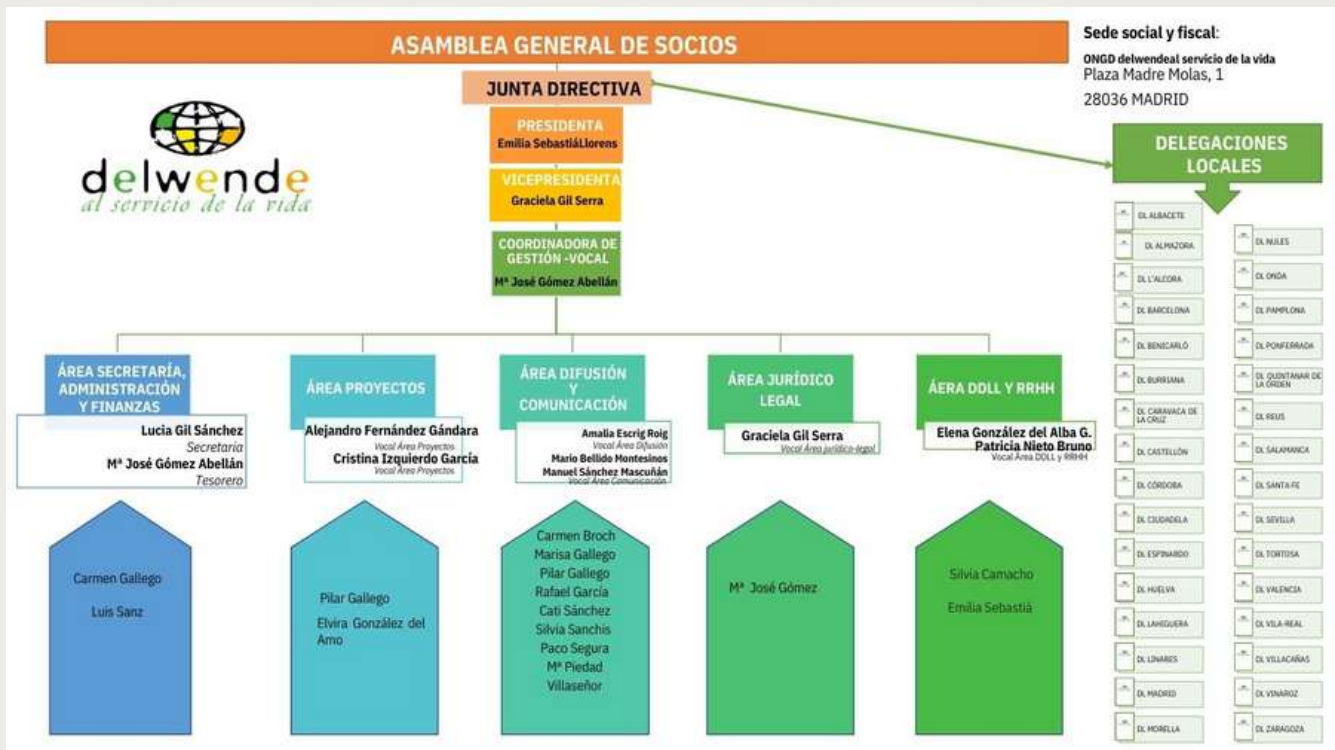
ASAMBLEA GENERAL DE SOCIOS

Sede social y fiscal:
ONGD delwendeal servicio de la vida
Plaza Madre Molas, 1
28036 MADRID

delwende
al servicio de la vida

JUNTA DIRECTIVA

PRESIDENTA
Emilia SebastiáLlorens

VICEPRESIDENTA
Graciela Gil Serra

COORDINADORA DE GESTIÓN -VOCAL
Mª José Gómez Abellán

DELEGACIONES LOCALES

DL ALBACETE
DL ALMAZORA
DL L'ALCORA
DL BARCELONA
DL BENICARLÓ
DL BURRIANA
DL CARAVACA DE LA CRUZ
DL CASTELLÓN
DL CÓRDOBA
DL CIUDADELA
DL ESPINARDO
DL HUELVA
DL LAHIGUERA
DL LINARES
DL MADRID
DL MORELLA
DL NULES
DL ONDA
DL PAMPLONA
DL PONFERRADA
DL QUINTANAR DE LA ORDEN
DL REUS
DL SALAMANCA
DL SANTA FE
DL SEVILLA
DL TORTOSA
DL VALENCIA
DL VILA-REAL
DL VILLACAÑAS
DL VINAROZ
DL ZARAGOZA

ÁREA SECRETARÍA, ADMINISTRACIÓN Y FINANZAS
Lucia Gil Sánchez
Secretaria
Mª José Gómez Abellán
Tesorero

Carmen Gallego
Luis Sanz

ÁREA PROYECTOS
Alejandro Fernández Gándara
Vocal Área Proyectos
Cristina Izquierdo García
Vocal Área Proyectos

Pilar Gallego
Elvira González del Amo

ÁREA DIFUSIÓN Y COMUNICACIÓN
Amalia Escrig Roig
Vocal Área Difusión
Mario Bellido Montesinos
Manuel Sánchez Mascuñán
Vocal Área Comunicación

Carmen Broch
Marisa Gallego
Pilar Gallego
Rafael García
Cati Sánchez
Silvia Sanchis
Paco Segura
Mª Piedad Villaseñor

ÁREA JURÍDICO LEGAL
Graciela Gil Serra
Vocal Área jurídico-legal

Mª José Gómez

ÁERA DDLL Y RRHH
Elena González del Alba G.
Patricia Nieto Bruno
Vocal Área DDLL y RRHH

Silvia Camacho
Emilia Sebastiá